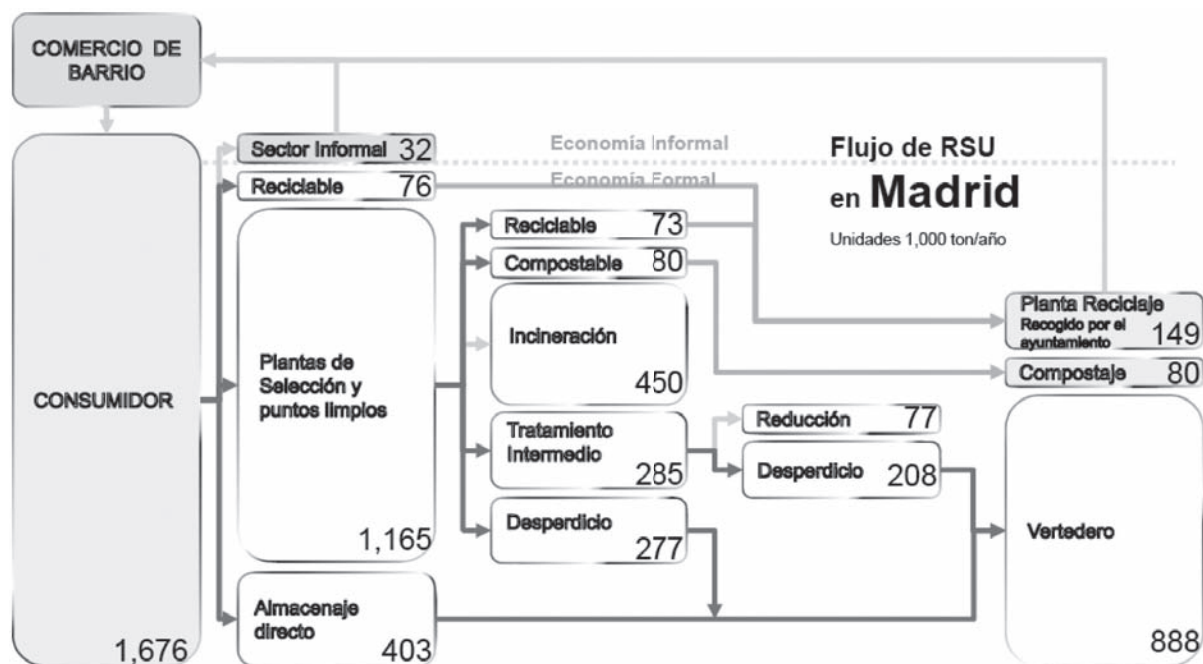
COMERCIO DE BARRIO

Sector Informal 32

Economía Informal

Economía Formal

Flujo de RSU en Madrid

Unidades 1,000 ton/año

Reciclable 76

CONSUMIDOR

1,676

Plantas de Selección y puntos limpios

1,165

Reciclable 73

Compostable 80

Incineración

450

Tratamiento Intermedio

285

Desperdicio

277

Reducción 77

Desperdicio 208

Planta Reciclaje Recogido por el ayuntamiento 149

Compostaje 80

Vertedero

888

Almacenaje directo

403